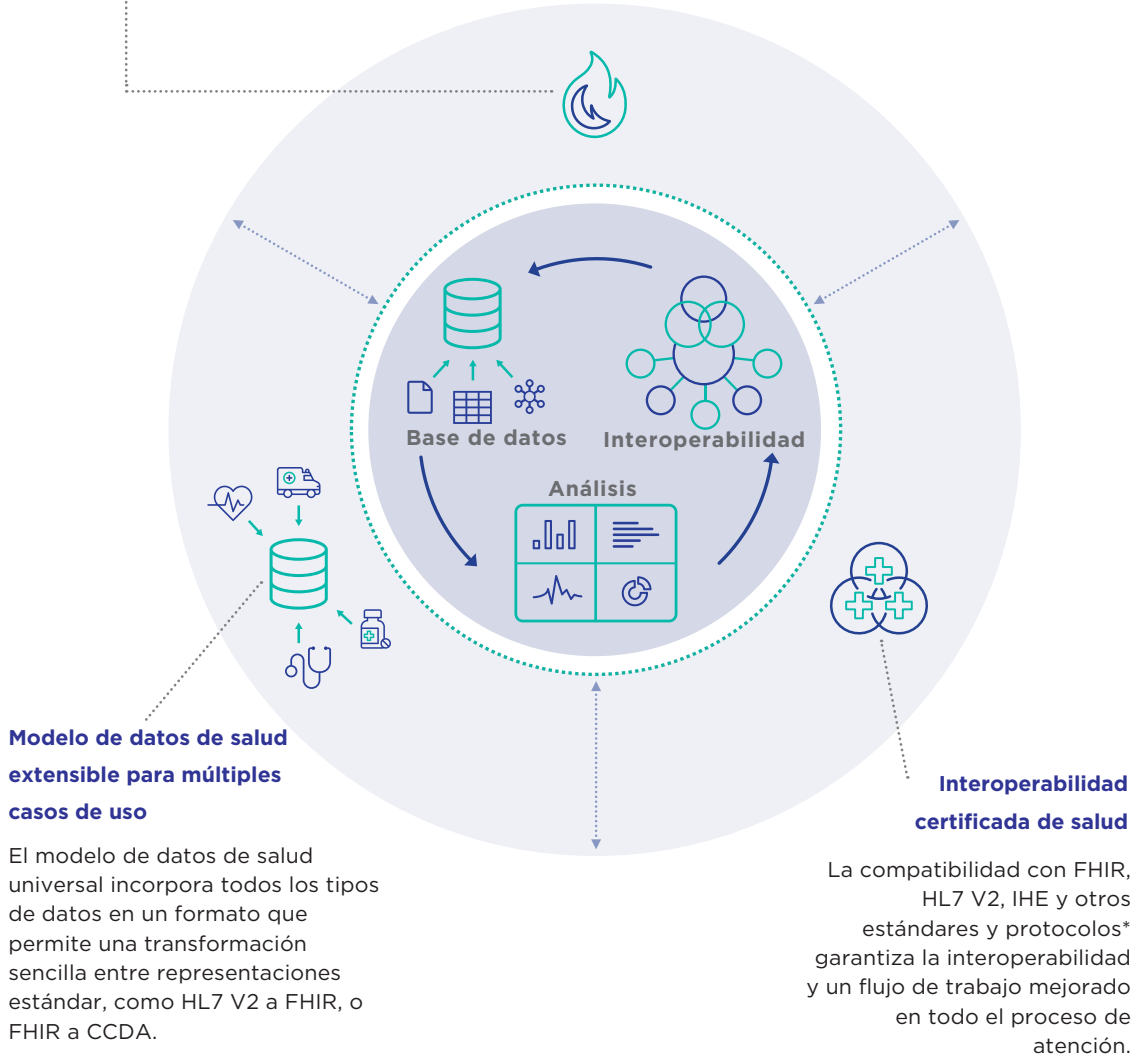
Base de datos

Interoperabilidad

Análisis

Modelo de datos de salud extensible para múltiples casos de uso

El modelo de datos de salud universal incorpora todos los tipos de datos en un formato que permite una transformación sencilla entre representaciones estándar, como HL7 V2 a FHIR, o FHIR a CCDA.

Interoperabilidad certificada de salud

La compatibilidad con FHIR, HL7 V2, IHE y otros estándares y protocolos* garantiza la interoperabilidad y un flujo de trabajo mejorado en todo el proceso de atención.